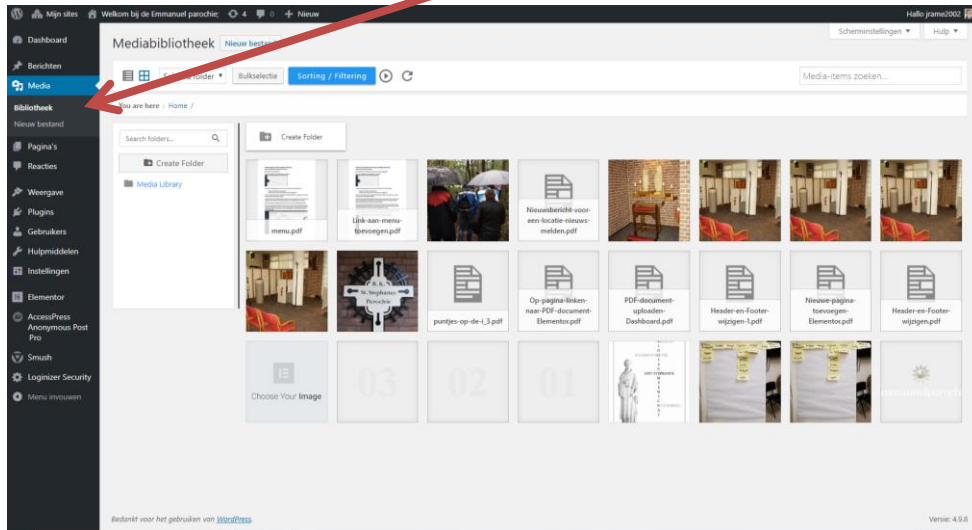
Mijn sites Welkom bij de Emmanuel parochie; 4 0 + Nieuw

Hallo jrame2002

Dashboard

Berichten

Media

Bibliotheek

Nieuw bestand

Pagina's

Reacties

Weergave

Plugins

Gebruikers

Hulpmiddelen

Instellingen

Elementor

AccessPress Anonymous Post Pro

Smush

Loginizer Security

Menu invouwen

Mediabibliotheek Nieuw bestand

Scherminstellingen ▼ Hulp ▼

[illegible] folder ▼ Bulkselectie Sorting / Filtering

Media-items zoeken...

You are here : Home /

Search folders...

Create Folder

Media Library

Create Folder

menu.pdf

Link-aan-menu-toevoegen.pdf

Nieuwsbericht-voor-een-locatie-nieuws-melden.pdf

R.K. St. Stephanus Parochie

puntjes-op-de-i_3.pdf

Op-pagina-linken-naar-PDF-document-Elementor.pdf

PDF-document-uploaden-Dashboard.pdf

Header-en-Footer-wijzigen-1.pdf

Nieuwe-pagina-toevoegen-Elementor.pdf

Header-en-Footer-wijzigen.pdf

Choose Your Image

03

02

01

Bedankt voor het gebruiken van WordPress.

Versie: 4.9.8